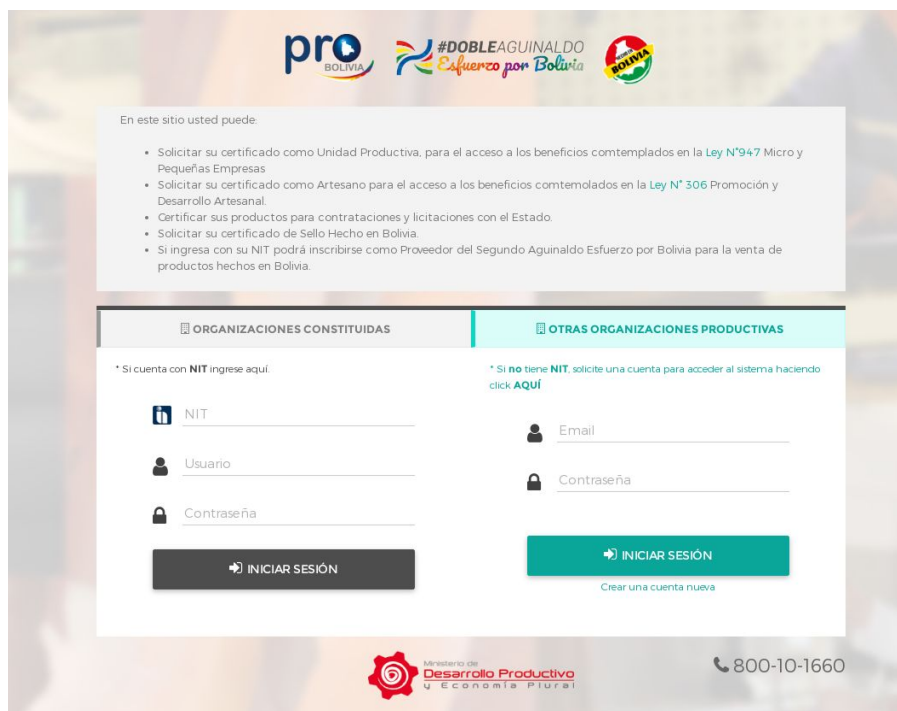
pro BOLIVIA

#DOBLEAGUINALDO Esfuerzo por Bolivia

BOLIVIA

En este sitio usted puede:

- Solicitar su certificado como Unidad Productiva, para el acceso a los beneficios comtemplados en la Ley N°947 Micro y Pequeñas Empresas
- Solicitar su certificado como Artesano para el acceso a los beneficios comtemolados en la Ley N° 306 Promoción y Desarrollo Artesanal.
- Certificar sus productos para contrataciones y licitaciones con el Estado.
- Solicitar su certificado de Sello Hecho en Bolivia.
- Si ingresa con su NIT podrá inscribirse como Proveedor del Segundo Aguinaldo Esfuerzo por Bolivia para la venta de productos hechos en Bolivia.

ORGANIZACIONES CONSTITUIDAS

* Si cuenta con NIT ingrese aquí.

NIT

Usuario

Contraseña

INICIAR SESIÓN

OTRAS ORGANIZACIONES PRODUCTIVAS

* Si no tiene NIT, solicite una cuenta para acceder al sistema haciendo click AQUÍ

Email

Contraseña

INICIAR SESIÓN

Crear una cuenta nueva

Ministerio de Desarrollo Productivo y Economía Plural

800-10-1660